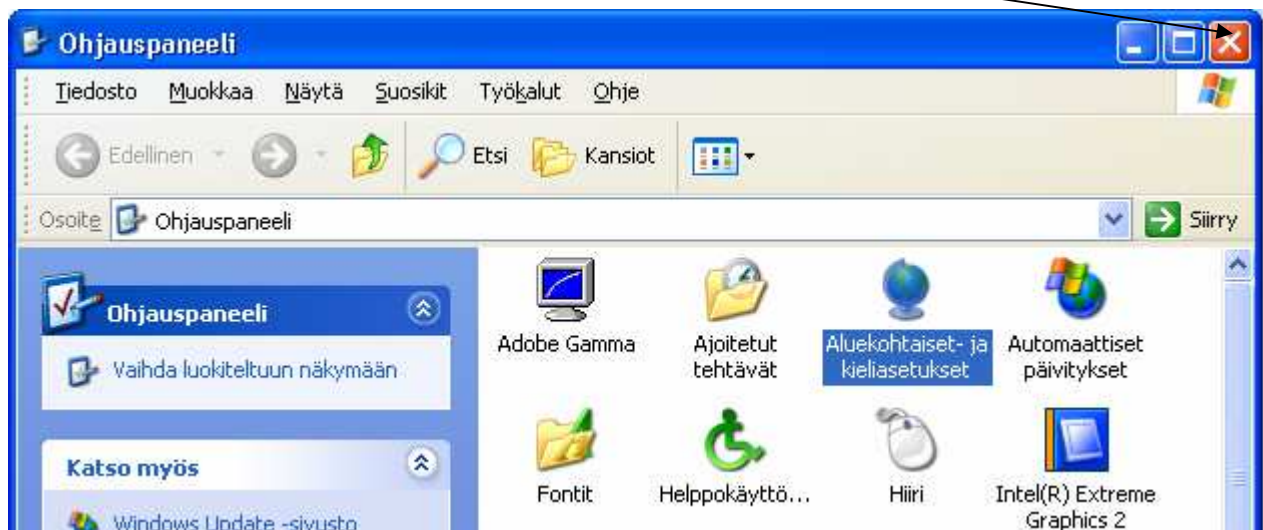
Ohjauspaneeli

Tiedosto Muokkaa Näytä Suosikit Työkalut Ohje

Edellinen Etsi Kansiot

Osoite Ohjauspaneeli Siirry

Ohjauspaneeli

Vaihda luokiteltuun näkymään

Katso myös

Windows Update -sivusto

Adobe Gamma

Ajoitetut tehtävät

Aluekohtaiset- ja kieliasetukset

Automaattiset päivitykset

Fontit

Helppokäyttö...

Hiiri

Intel(R) Extreme Graphics 2